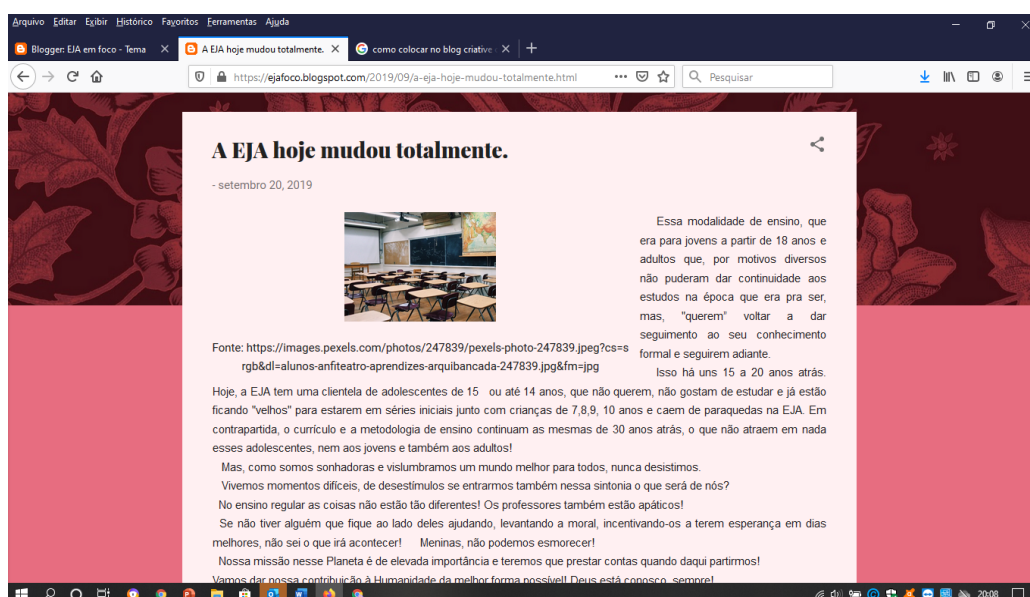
Arquivo Editar Exibir Histórico Favoritos Ferramentas Ajuda

Blogger: EJA em foco - Tema ×
A EJA hoje mudou totalmente. ×
como colocar no blog criative ×
+

https://ejafoco.blogspot.com/2019/09/a-eja-hoje-mudou-totalmente.html
Pesquisar

A EJA hoje mudou totalmente.

- setembro 20, 2019

Fonte: https://images.pexels.com/photos/247839/pexels-photo-247839.jpeg?cs=srgb&dl=alunos-anfiteatro-aprendizes-arquibancada-247839.jpg&fm=jpg

Essa modalidade de ensino, que era para jovens a partir de 18 anos e adultos que, por motivos diversos não puderam dar continuidade aos estudos na época que era pra ser, mas, "querem" voltar a dar seguimento ao seu conhecimento formal e seguirem adiante.

Isso há uns 15 a 20 anos atrás. Hoje, a EJA tem uma clientela de adolescentes de 15 ou até 14 anos, que não querem, não gostam de estudar e já estão ficando "velhos" para estarem em séries iniciais junto com crianças de 7,8,9, 10 anos e caem de paraquedas na EJA. Em contrapartida, o currículo e a metodologia de ensino continuam as mesmas de 30 anos atrás, o que não atraem em nada esses adolescentes, nem aos jovens e também aos adultos!

Mas, como somos sonhadoras e vislumbramos um mundo melhor para todos, nunca desistimos.

Vivemos momentos difíceis, de desestímulos se entrarmos também nessa sintonia o que será de nós?

No ensino regular as coisas não estão tão diferentes! Os professores também estão apáticos!

Se não tiver alguém que fique ao lado deles ajudando, levantando a moral, incentivando-os a terem esperança em dias melhores, não sei o que irá acontecer! Meninas, não podemos esmorecer!

Nossa missão nesse Planeta é de elevada importância e teremos que prestar contas quando daqui partirmos!

Vamos dar nossa contribuição à Humanidade da melhor forma possível! Deus está conosco, sempre!

20:08